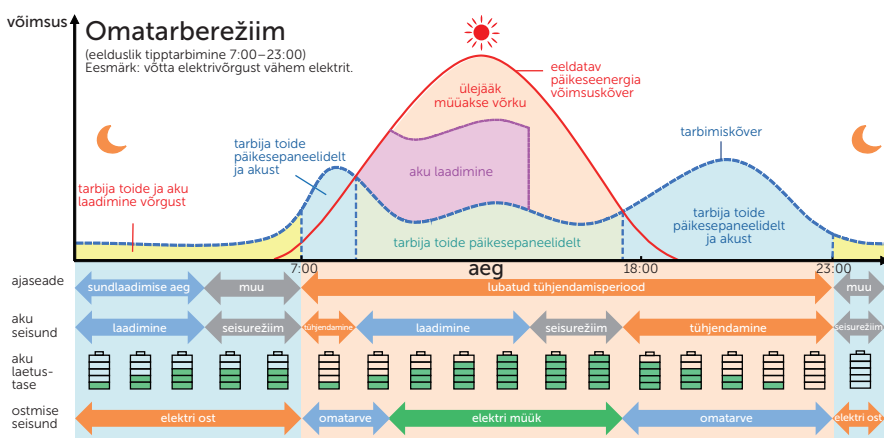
võimsus

Omatarberežiim
(eelduslik tipptarbimine 7:00–23:00)
Eesmärk: võtta elektrivõrgust vähem elektrit.

eeldatav päikeseenergia võimsuskõver

ülejääk müüakse võrku

aku laadimine

tarbija toide päikesepaneelidelt ja akust

tarbimiskõver

tarbija toide ja aku laadimine võrgust

tarbija toide päikesepaneelidelt

tarbija toide päikesepaneelidelt ja akust

7:00
aeg
18:00
23:00

ajaseade
sundlaadimise aeg
muu
lubatud tühjendamisperiood
muu

aku seisund
laadimine
seisurežiim
tühjendamine
laadimine
seisurežiim
tühjendamine
seisurežiim

aku laetus-tase

ostmise seisund
elektri ost
omatarve
elektri müük
omatarve
elektri ost